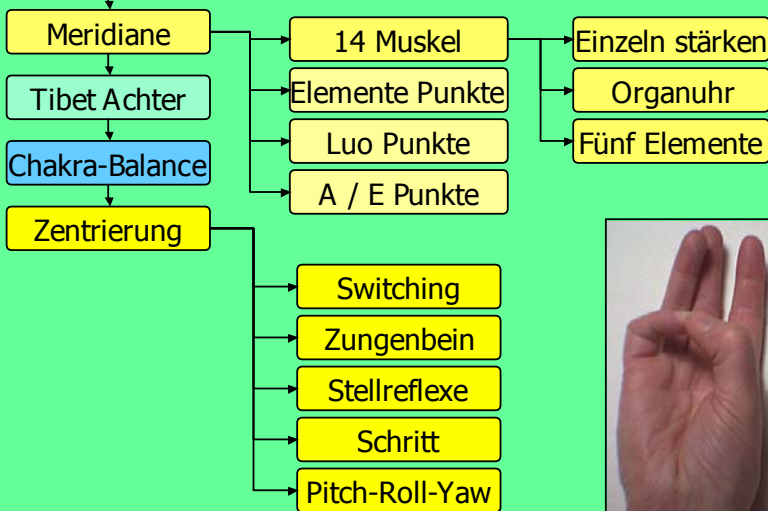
Meridiane

14 Muskel

Einzeln stärken

Tibet Achter

Elemente Punkte

Organuhr

Chakra-Balance

Luo Punkte

Fünf Elemente

A / E Punkte

Zentrierung

Switching

Zungenbein

Stellreflexe

Schritt

Pitch-Roll-Yaw